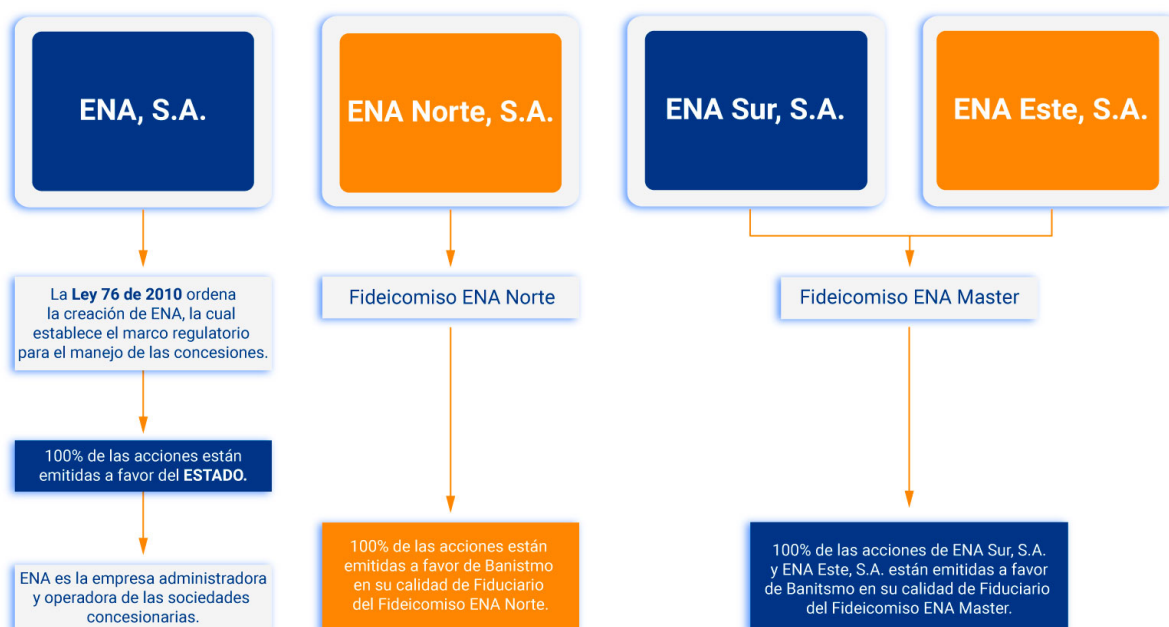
ENA, S.A.

ENA Norte, S.A.

ENA Sur, S.A.

ENA Este, S.A.

La Ley 76 de 2010 ordena la creación de ENA, la cual establece el marco regulatorio para el manejo de las concesiones.

Fideicomiso ENA Norte

Fideicomiso ENA Master

100% de las acciones están emitidas a favor del ESTADO.

ENA es la empresa administradora y operadora de las sociedades concesionarias.

100% de las acciones están emitidas a favor de Banistmo en su calidad de Fiduciario del Fideicomiso ENA Norte.

100% de las acciones de ENA Sur, S.A. y ENA Este, S.A. están emitidas a favor de Banitsmo en su calidad de Fiduciario del Fideicomiso ENA Master.